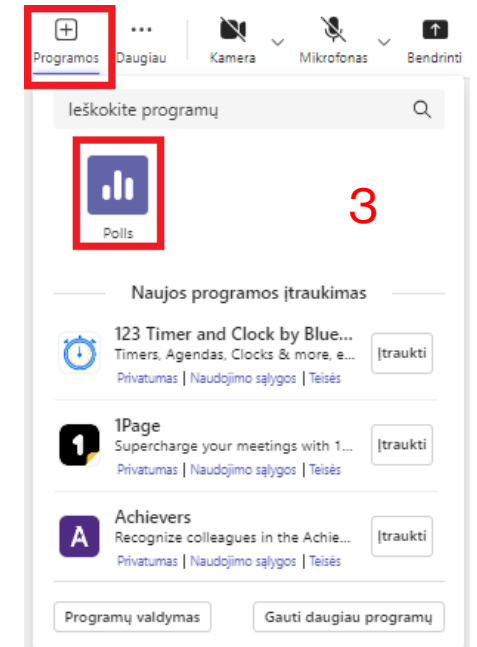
Programos Daugiau Kamera Mikrofonas Bendrinti

Ieškokite programų

Polls

3

Naujos programos įtraukimas

123 Timer and Clock by Blue...
Timers, Agendas, Clocks & more, e...
Privatumas | Naudojimo sąlygos | Teisės
Įtraukti

1Page
Supercharge your meetings with 1...
Privatumas | Naudojimo sąlygos | Teisės
Įtraukti

Achievers
Recognize colleagues in the Achie...
Privatumas | Naudojimo sąlygos | Teisės
Įtraukti

Programų valdymas
Gauti daugiau programų